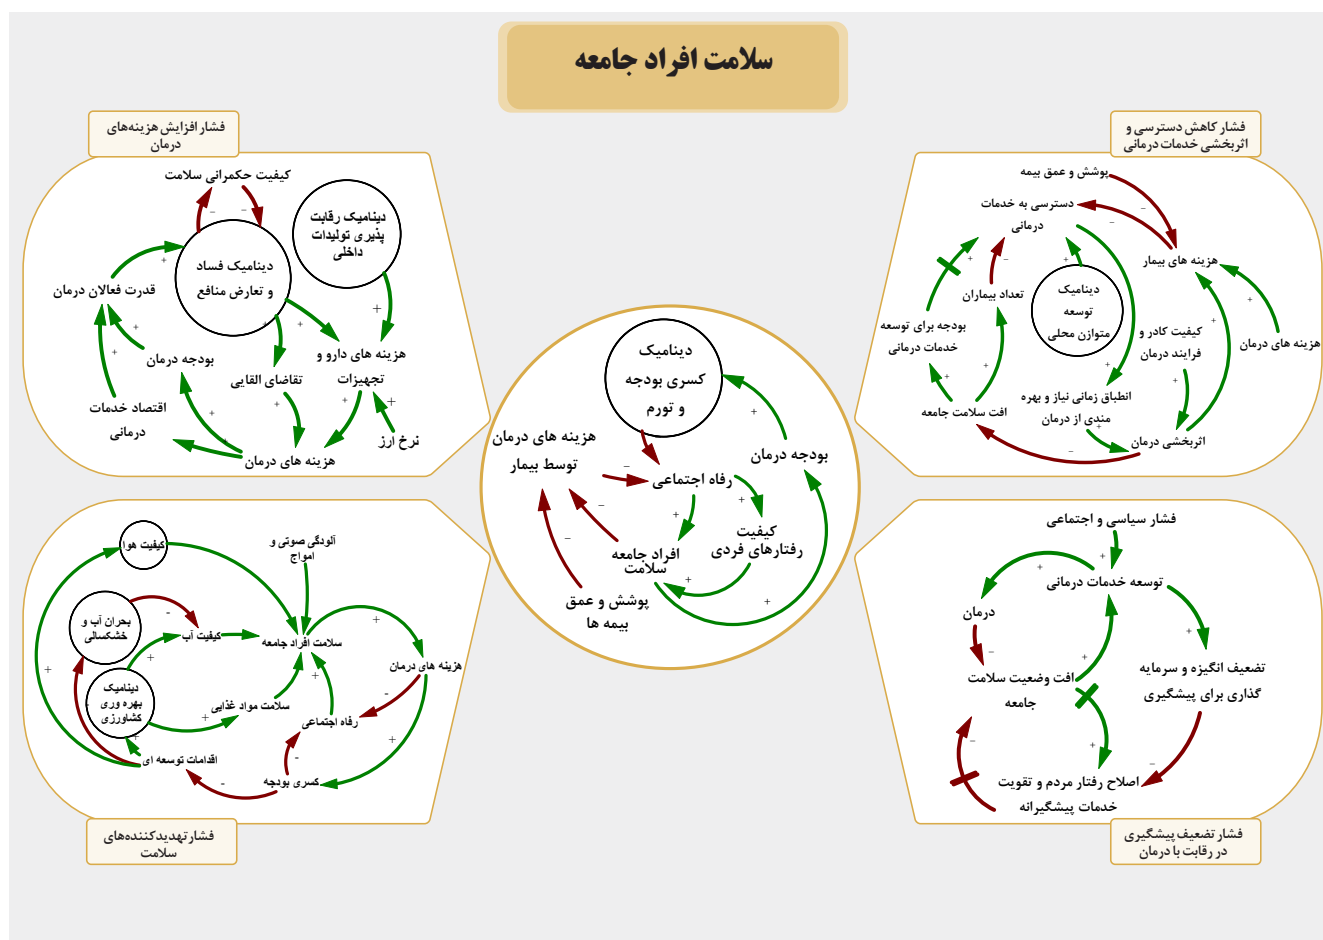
سلامت افراد جامعه

فشار افزایش هزینه‌های درمان

کیفیت حکمرانی سلامت

دینامیک رقابت پذیری تولیدات داخلی

دینامیک فساد و تعارض منافع

قدرت فعالان درمان

بودجه درمان

تقاضای القایی

هزینه های دارو و تجهیزات

اقتصاد خدمات درمانی

هزینه های درمان

نرخ ارز

فشار کاهش دسترسی و اثربخشی خدمات درمانی

پوشش و عمق بیمه

دسترسی به خدمات درمانی

هزینه های بیمار

تعداد بیماران

دینامیک توسعه متوازن محلی

بودجه برای توسعه خدمات درمانی

کیفیت کادر و فرایند درمان

هزینه های درمان

انطباق زمانی نیاز و بهره مندی از درمان

افت سلامت جامعه

اثربخشی درمان

دینامیک کسری بودجه و تورم

هزینه های درمان توسط بیمار

بودجه درمان

رفاه اجتماعی

کیفیت رفتارهای فردی

افراد جامعه سلامت

پوشش و عمق بیمه ها

کیفیت هوا

آلودگی صوتی و امواج

بحران آب و خشکسالی

کیفیت آب

سلامت افراد جامعه

هزینه های درمان

دینامیک بهره وری کشاورزی

سلامت مواد غذایی

رفاه اجتماعی

اقدامات توسعه ای

کسری بودجه

فشار تهدیدکننده‌های سلامت

فشار سیاسی و اجتماعی

توسعه خدمات درمانی

درمان

افت وضعیت سلامت جامعه

تضعیف انگیزه و سرمایه گذاری برای پیشگیری

اصلاح رفتار مردم و تقویت خدمات پیشگیرانه

فشار تضعیف پیشگیری در رقابت با درمان